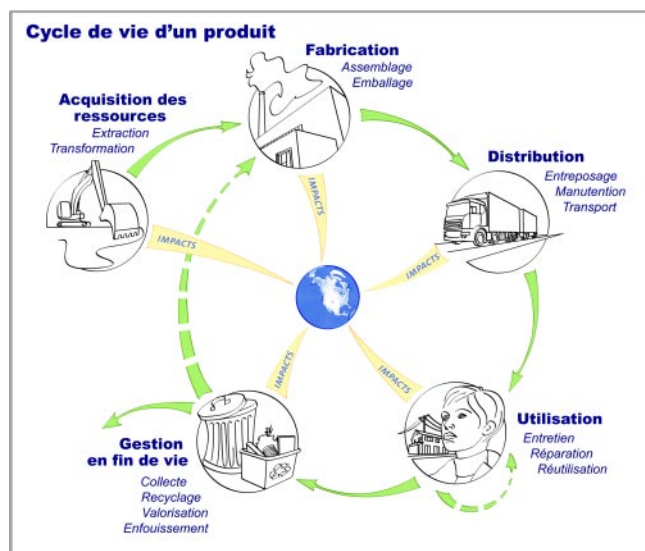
Cycle de vie d'un produit

Fabrication
Assemblage
Emballage

Acquisition des ressources
Extraction
Transformation

Distribution
Entreposage
Manutention
Transport

IMPACTS

IMPACTS

IMPACTS

IMPACTS

IMPACTS

Utilisation
Entretien
Réparation
Réutilisation

Gestion en fin de vie
Collecte
Recyclage
Valorisation
Enfouissement